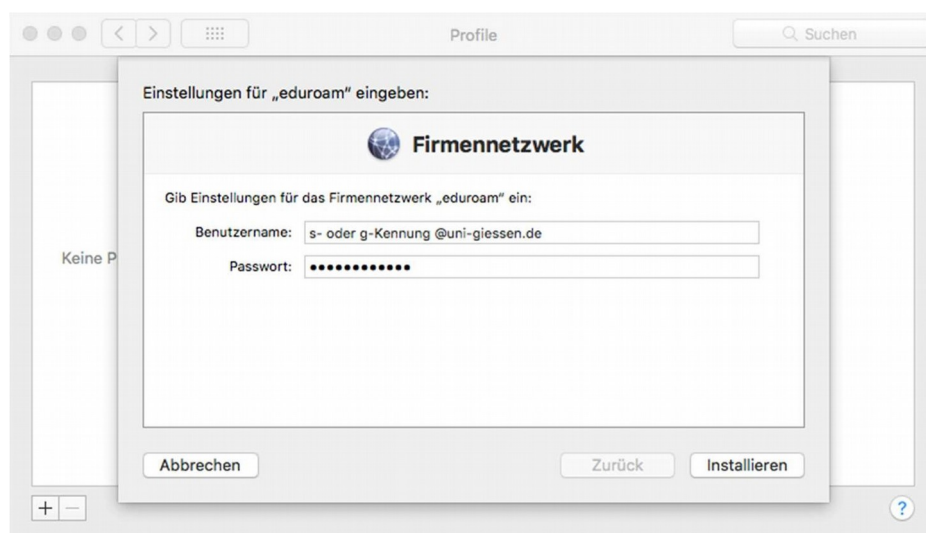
Profile

Suchen

Einstellungen für „eduroam" eingeben:

Firmennetzwerk

Gib Einstellungen für das Firmennetzwerk „eduroam" ein:

Benutzername: s- oder g-Kennung @uni-giessen.de

Passwort: ••••••••••••

Keine P

Abbrechen

Zurück

Installieren

+ −

?